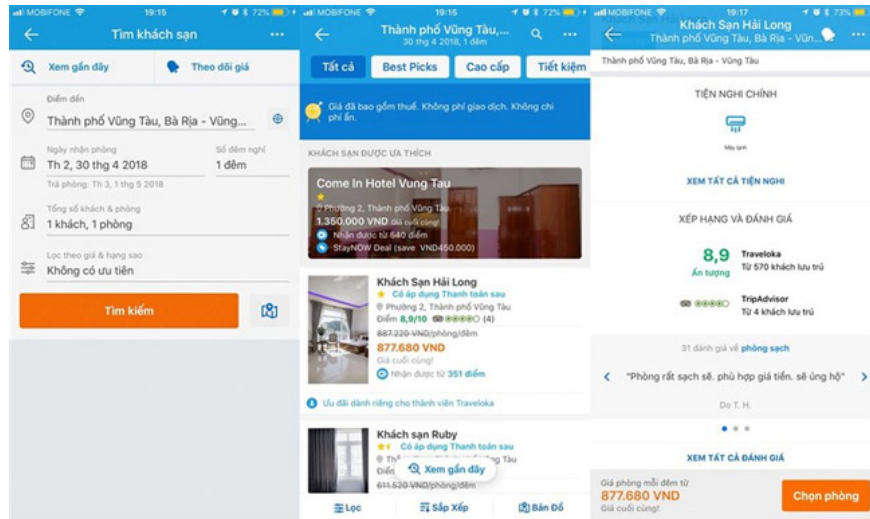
MOBIFONE 19:15 72%

Tìm khách sạn

Xem gần đây

Theo dõi giá

Điểm đến

Thành phố Vũng Tàu, Bà Rịa - Vũng...

Ngày nhận phòng

Th 2, 30 thg 4 2018

Số đêm nghỉ

1 đêm

Trả phòng: Th 3, 1 thg 5 2018

Tổng số khách & phòng

1 khách, 1 phòng

Lọc theo giá & hạng sao

Không có ưu tiên

Tìm kiếm

MOBIFONE 19:15 72%

Thành phố Vũng Tàu,...

30 thg 4 2018, 1 đêm

Tất cả

Best Picks

Cao cấp

Tiết kiệm

Giá đã bao gồm thuế. Không phí giao dịch. Không chi phí ẩn.

KHÁCH SẠN ĐƯỢC ƯA THÍCH

Come In Hotel Vung Tau

Phường 2, Thành phố Vũng Tàu

1.350.000 VND Giá cuối cùng!

Nhận được từ 640 điểm

StayNOW Deal (save VND450.000)

Khách Sạn Hải Long

Có áp dụng Thanh toán sau

Phường 2, Thành phố Vũng Tàu

Điểm 8,9/10 (4)

887.220 VND/phòng/đêm

877.680 VND

Giá cuối cùng!

Nhận được từ 351 điểm

Ưu đãi dành riêng cho thành viên Traveloka

Khách sạn Ruby

Có áp dụng Thanh toán sau

Th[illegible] Vũng Tàu

Điểm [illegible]

611.520 VND/phòng/đêm

Xem gần đây

Lọc

Sắp Xếp

Bản Đồ

MOBIFONE 19:17 73%

Khách Sạn Hải Long

Thành phố Vũng Tàu, Bà Rịa - Vũn...

Thành phố Vũng Tàu, Bà Rịa - Vũng Tàu

TIỆN NGHI CHÍNH

Máy lạnh

XEM TẤT CẢ TIỆN NGHI

XẾP HẠNG VÀ ĐÁNH GIÁ

8,9

Ấn tượng

Traveloka

Từ 570 khách lưu trú

TripAdvisor

Từ 4 khách lưu trú

31 đánh giá về phòng sạch

"Phòng rất sạch sẽ. phù hợp giá tiền. sẽ ủng hộ"

Do T. H.

XEM TẤT CẢ ĐÁNH GIÁ

Giá phòng mỗi đêm từ

877.680 VND

Giá cuối cùng!

Chọn phòng